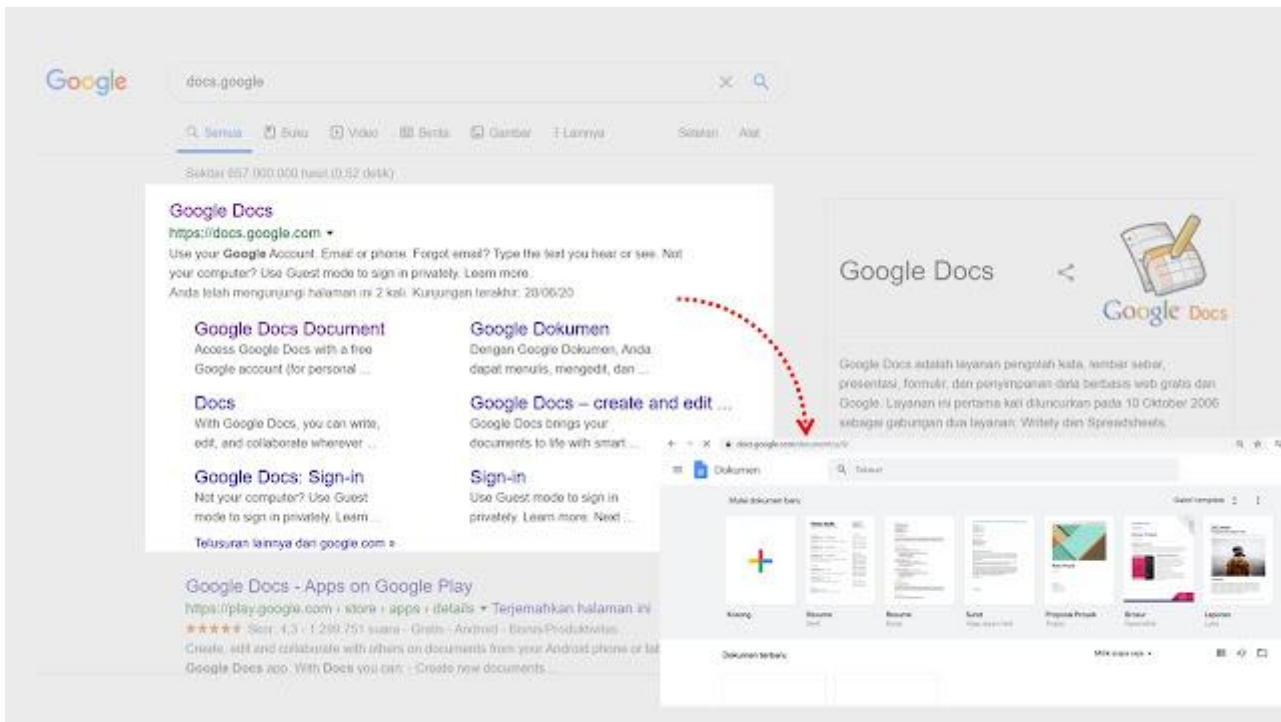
Google

docs.google

Semua Buku Video Berita Gambar Lainnya Setelan Alat

Sekitar 657.000.000 hasil (0,52 detik)

Google Docs
https://docs.google.com ▾
Use your Google Account. Email or phone. Forgot email? Type the text you hear or see. Not your computer? Use Guest mode to sign in privately. Learn more.
Anda telah mengunjungi halaman ini 2 kali. Kunjungan terakhir: 20/06/20

Google Docs Document
Access Google Docs with a free Google account (for personal ...

Google Dokumen
Dengan Google Dokumen, Anda dapat menulis, mengedit, dan ...

Docs
With Google Docs, you can write, edit, and collaborate wherever ...

Google Docs – create and edit ...
Google Docs brings your documents to life with smart ...

Google Docs: Sign-in
Not your computer? Use Guest mode to sign in privately. Learn ...

Sign-in
Use Guest mode to sign in privately. Learn more. Next ...

Telusuran lainnya dari google.com »

Google Docs - Apps on Google Play
https://play.google.com › store › apps › details ▾ Terjemahkan halaman ini
★★★★★ Skor: 4,3 - 1.299.751 suara - Gratis - Android - Bisnis/Produktivitas
Create, edit and collaborate with others on documents from your Android phone or tablet with the Google Docs app. With Docs you can: - Create new documents ...

Google Docs

Google Docs

Google Docs adalah layanan pengolah kata, lembar sebar, presentasi, formulir, dan penyimpanan data berbasis web gratis dari Google. Layanan ini pertama kali diluncurkan pada 10 Oktober 2006 sebagai gabungan dua layanan: Writely dan Spreadsheets.

docs.google.com/document/u/0/

Dokumen

Telusuri

Mulai dokumen baru

Galeri template

Kosong

Resume

Resume

Surat

Proposal Proyek

Brosur

Laporan

Dokumen terbaru

Milik siapa saja ▾